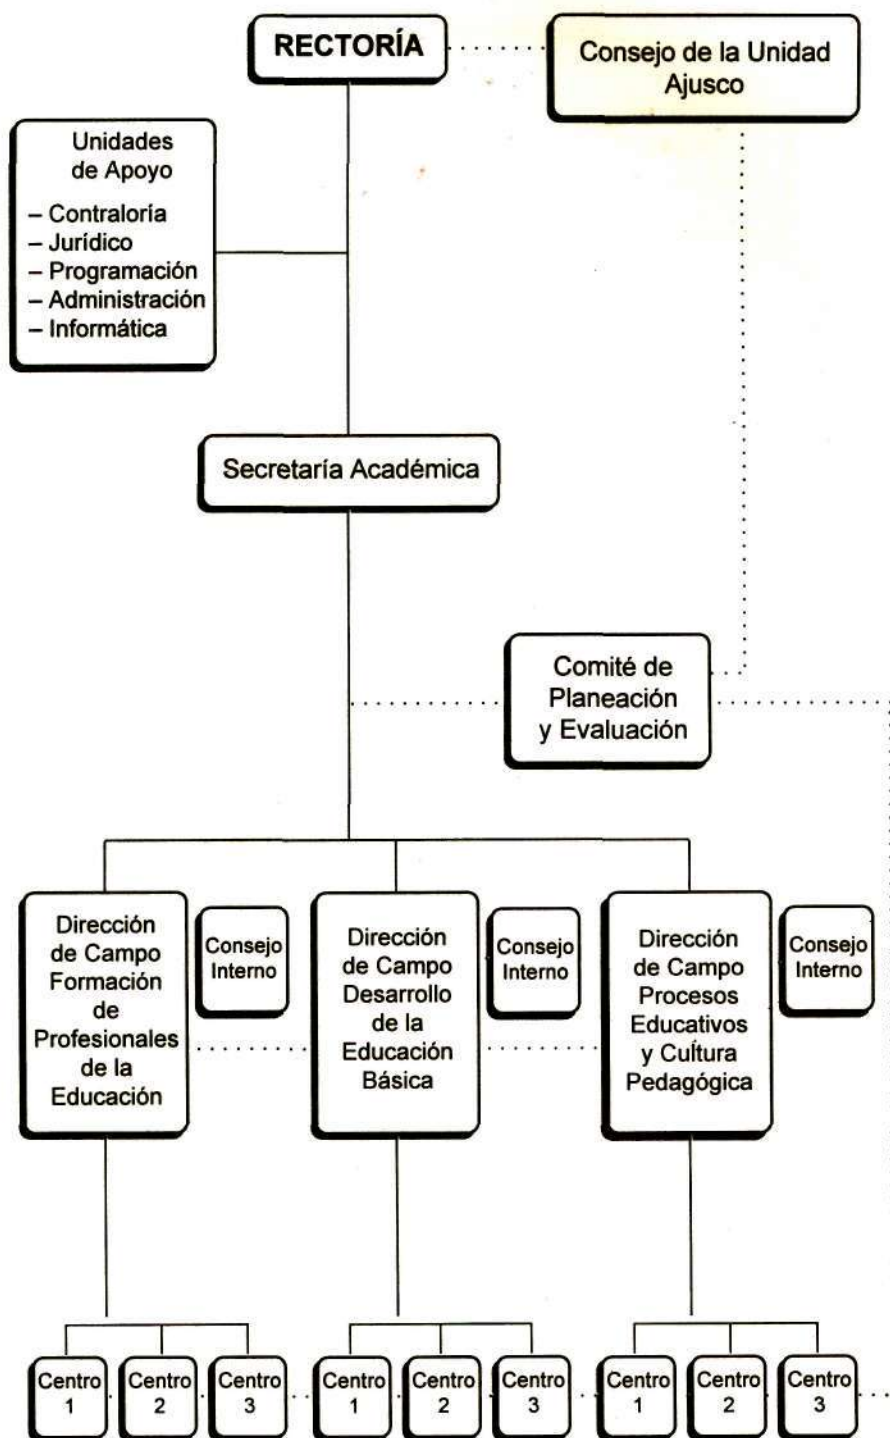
RECTORÍA

Consejo de la Unidad Ajusco

Unidades de Apoyo
– Contraloría
– Jurídico
– Programación
– Administración
– Informática

Secretaría Académica

Comité de Planeación y Evaluación

Dirección de Campo Formación de Profesionales de la Educación

Consejo Interno

Dirección de Campo Desarrollo de la Educación Básica

Consejo Interno

Dirección de Campo Procesos Educativos y Cultura Pedagógica

Consejo Interno

Centro 1
Centro 2
Centro 3

Centro 1
Centro 2
Centro 3

Centro 1
Centro 2
Centro 3